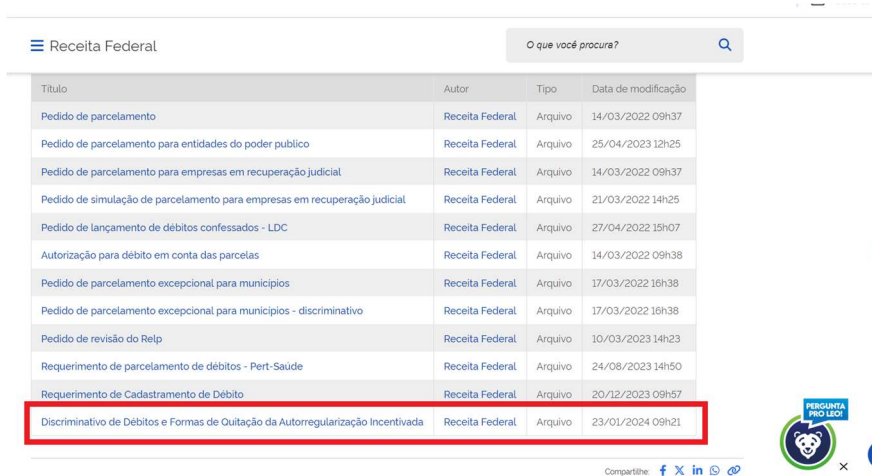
Receita Federal

O que você procura?

| Título | Autor | Tipo | Data de modificação |
|---|---|---|---|
| Pedido de parcelamento | Receita Federal | Arquivo | 14/03/2022 09h37 |
| Pedido de parcelamento para entidades do poder publico | Receita Federal | Arquivo | 25/04/2023 12h25 |
| Pedido de parcelamento para empresas em recuperação judicial | Receita Federal | Arquivo | 14/03/2022 09h37 |
| Pedido de simulação de parcelamento para empresas em recuperação judicial | Receita Federal | Arquivo | 21/03/2022 14h25 |
| Pedido de lançamento de débitos confessados - LDC | Receita Federal | Arquivo | 27/04/2022 15h07 |
| Autorização para débito em conta das parcelas | Receita Federal | Arquivo | 14/03/2022 09h38 |
| Pedido de parcelamento excepcional para municípios | Receita Federal | Arquivo | 17/03/2022 16h38 |
| Pedido de parcelamento excepcional para municípios - discriminativo | Receita Federal | Arquivo | 17/03/2022 16h38 |
| Pedido de revisão do Relp | Receita Federal | Arquivo | 10/03/2023 14h23 |
| Requerimento de parcelamento de débitos - Pert-Saúde | Receita Federal | Arquivo | 24/08/2023 14h50 |
| Requerimento de Cadastramento de Débito | Receita Federal | Arquivo | 20/12/2023 09h57 |
| Discriminativo de Débitos e Formas de Quitação da Autorregularização Incentivada | Receita Federal | Arquivo | 23/01/2024 09h21 |

PERGUNTA PRO LEO!

Compartilhe: